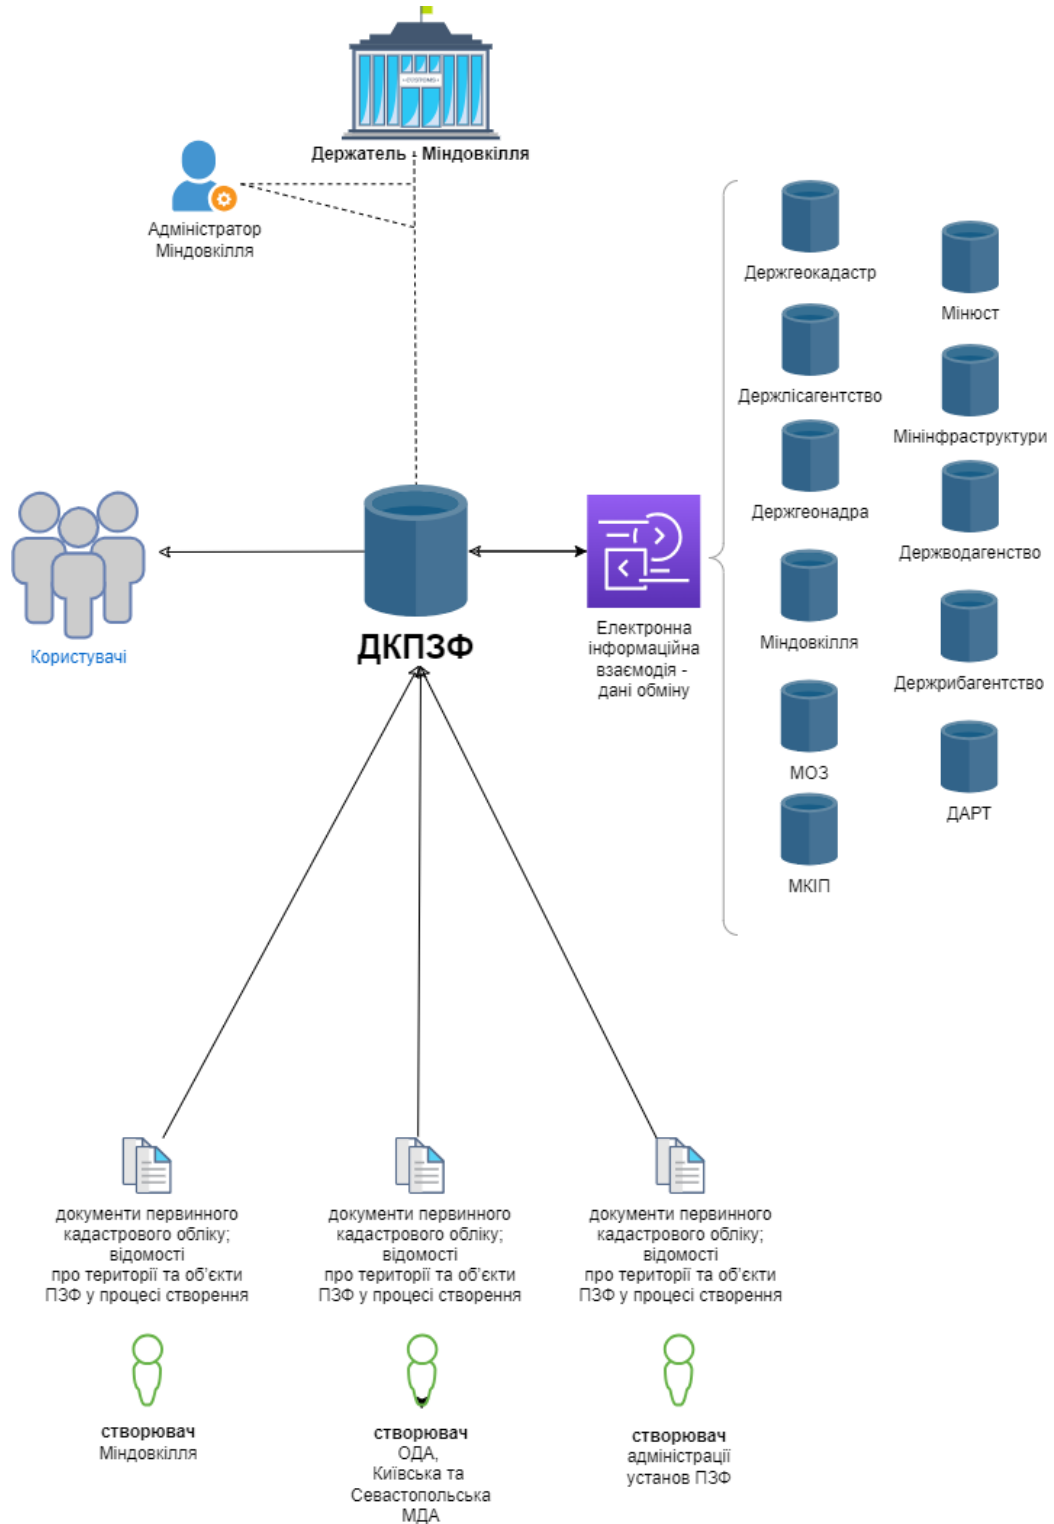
Держатель Міндовкілля

Адміністратор Міндовкілля

Держгеокадастр

Мінюст

Держлісагентство

Мінінфраструктури

Держгеонадра

Держводагентство

Міндовкілля

Держрибагентство

МОЗ

ДАРТ

МКІП

Користувачі

ДКПЗФ

Електронна інформаційна взаємодія - дані обміну

документи первинного кадастрового обліку; відомості про території та об'єкти ПЗФ у процесі створення

документи первинного кадастрового обліку; відомості про території та об'єкти ПЗФ у процесі створення

документи первинного кадастрового обліку; відомості про території та об'єкти ПЗФ у процесі створення

створювач Міндовкілля

створювач ОДА, Київська та Севастопольська МДА

створювач адміністрації установ ПЗФ